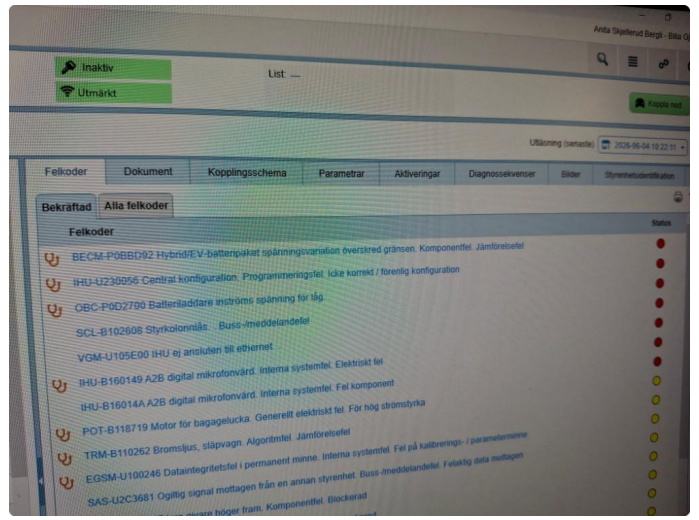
Anita Skjellerud Bergli - Bilia O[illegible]

Inaktiv

Utmärkt

List: ---

Koppla ned

Utläsning (senaste) 2026-06-04 10:22:11

Felkoder | Dokument | Kopplingsschema | Parametrar | Aktiveringar | Diagnossekvenser | Bilder | Styrenhetsidentifikation

Bekräftad | Alla felkoder

Felkoder | Status

BECM-P0BBD92 Hybrid/EV-batteripaket spänningsvariation överskred gränsen. Komponentfel. Jämförelsefel

IHU-U230056 Central konfiguration. Programmeringsfel. Icke korrekt / förenlig konfiguration

OBC-P0D2700 Batteriladdare inströms spänning för låg.

SCL-B102608 Styrkolonnlås. - Buss-/meddelandefel

VGM-U105E00 IHU ej ansluten till ethernet

IHU-B160149 A2B digital mikrofonvärd. Interna systemfel. Elektriskt fel

IHU-B16014A A2B digital mikrofonvärd. Interna systemfel. Fel komponent

POT-B118719 Motor för bagagelucka. Generellt elektriskt fel. För hög strömstyrka

TRM-B110262 Bromsljus, släpvagn. Algoritmfel. Jämförelsefel

EGSM-U100246 Dataintegritetsfel i permanent minne. Interna systemfel. Fel på kalibrerings- / parametrerminne

SAS-U2C3681 Ogiltig signal mottagen från en annan styrenhet. Buss-/meddelandefel. Felaktig data mottagen

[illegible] givare höger fram. Komponentfel. Blockerad